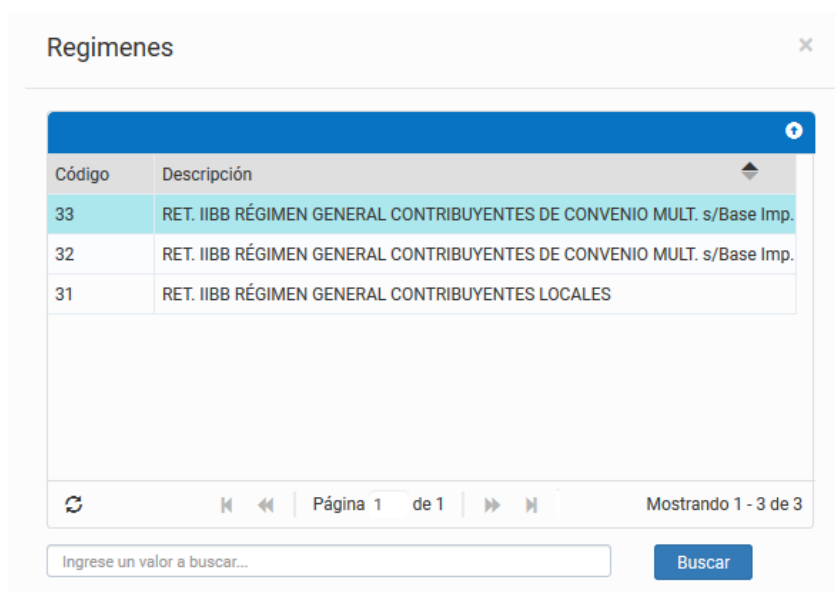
Regimenes

×

| Código | Descripción |
|---|---|
| 33 | RET. IIBB RÉGIMEN GENERAL CONTRIBUYENTES DE CONVENIO MULT. s/Base Imp. |
| 32 | RET. IIBB RÉGIMEN GENERAL CONTRIBUYENTES DE CONVENIO MULT. s/Base Imp. |
| 31 | RET. IIBB RÉGIMEN GENERAL CONTRIBUYENTES LOCALES |

Página 1 de 1

Mostrando 1 - 3 de 3

Ingrese un valor a buscar...

Buscar